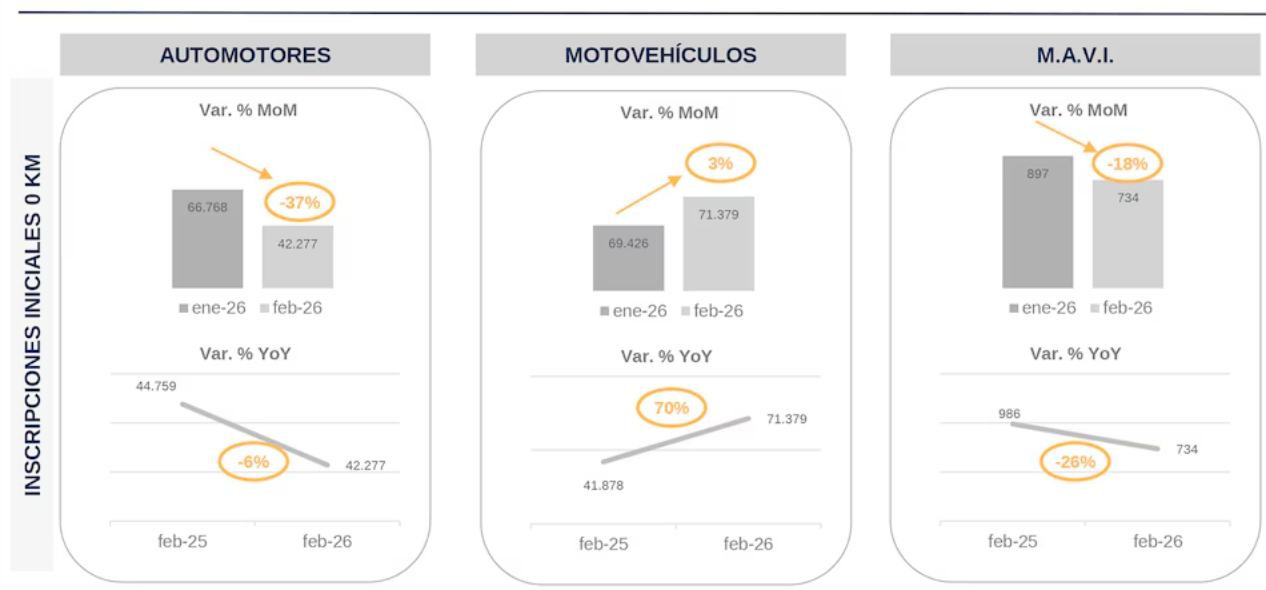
INSCRIPCIONES INICIALES 0 KM

AUTOMOTORES

Var. % MoM

66.768

-37%

42.277

ene-26 feb-26

Var. % YoY

44.759

-6%

42.277

feb-25 feb-26

MOTOVEHÍCULOS

Var. % MoM

3%

69.426

71.379

ene-26 feb-26

Var. % YoY

70%

71.379

41.878

feb-25 feb-26

M.A.V.I.

Var. % MoM

897

-18%

734

ene-26 feb-26

Var. % YoY

986

734

-26%

feb-25 feb-26